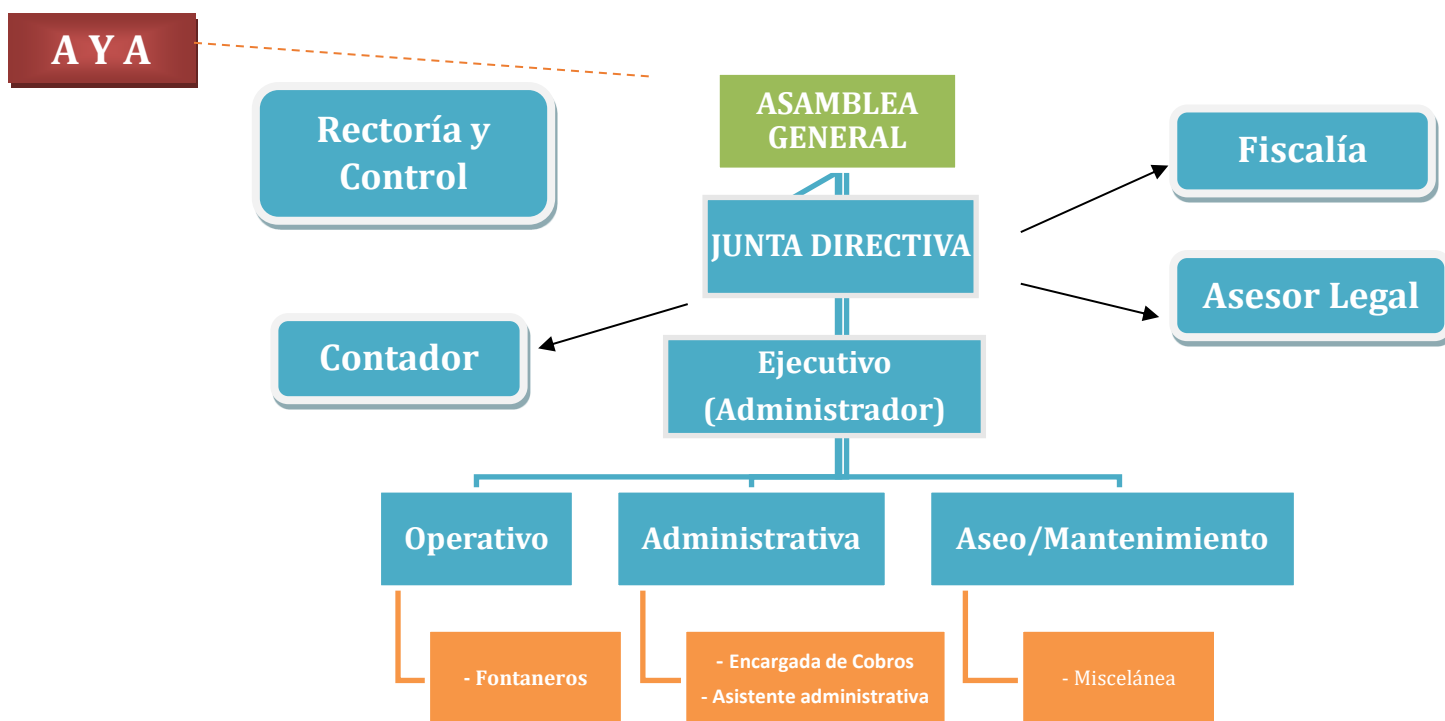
A Y A

Rectoría y Control

ASAMBLEA GENERAL

Fiscalía

JUNTA DIRECTIVA

Asesor Legal

Contador

Ejecutivo (Administrador)

Operativo

Administrativa

Aseo/Mantenimiento

- Fontaneros

- Encargada de Cobros
- Asistente administrativa

- Miscelánea